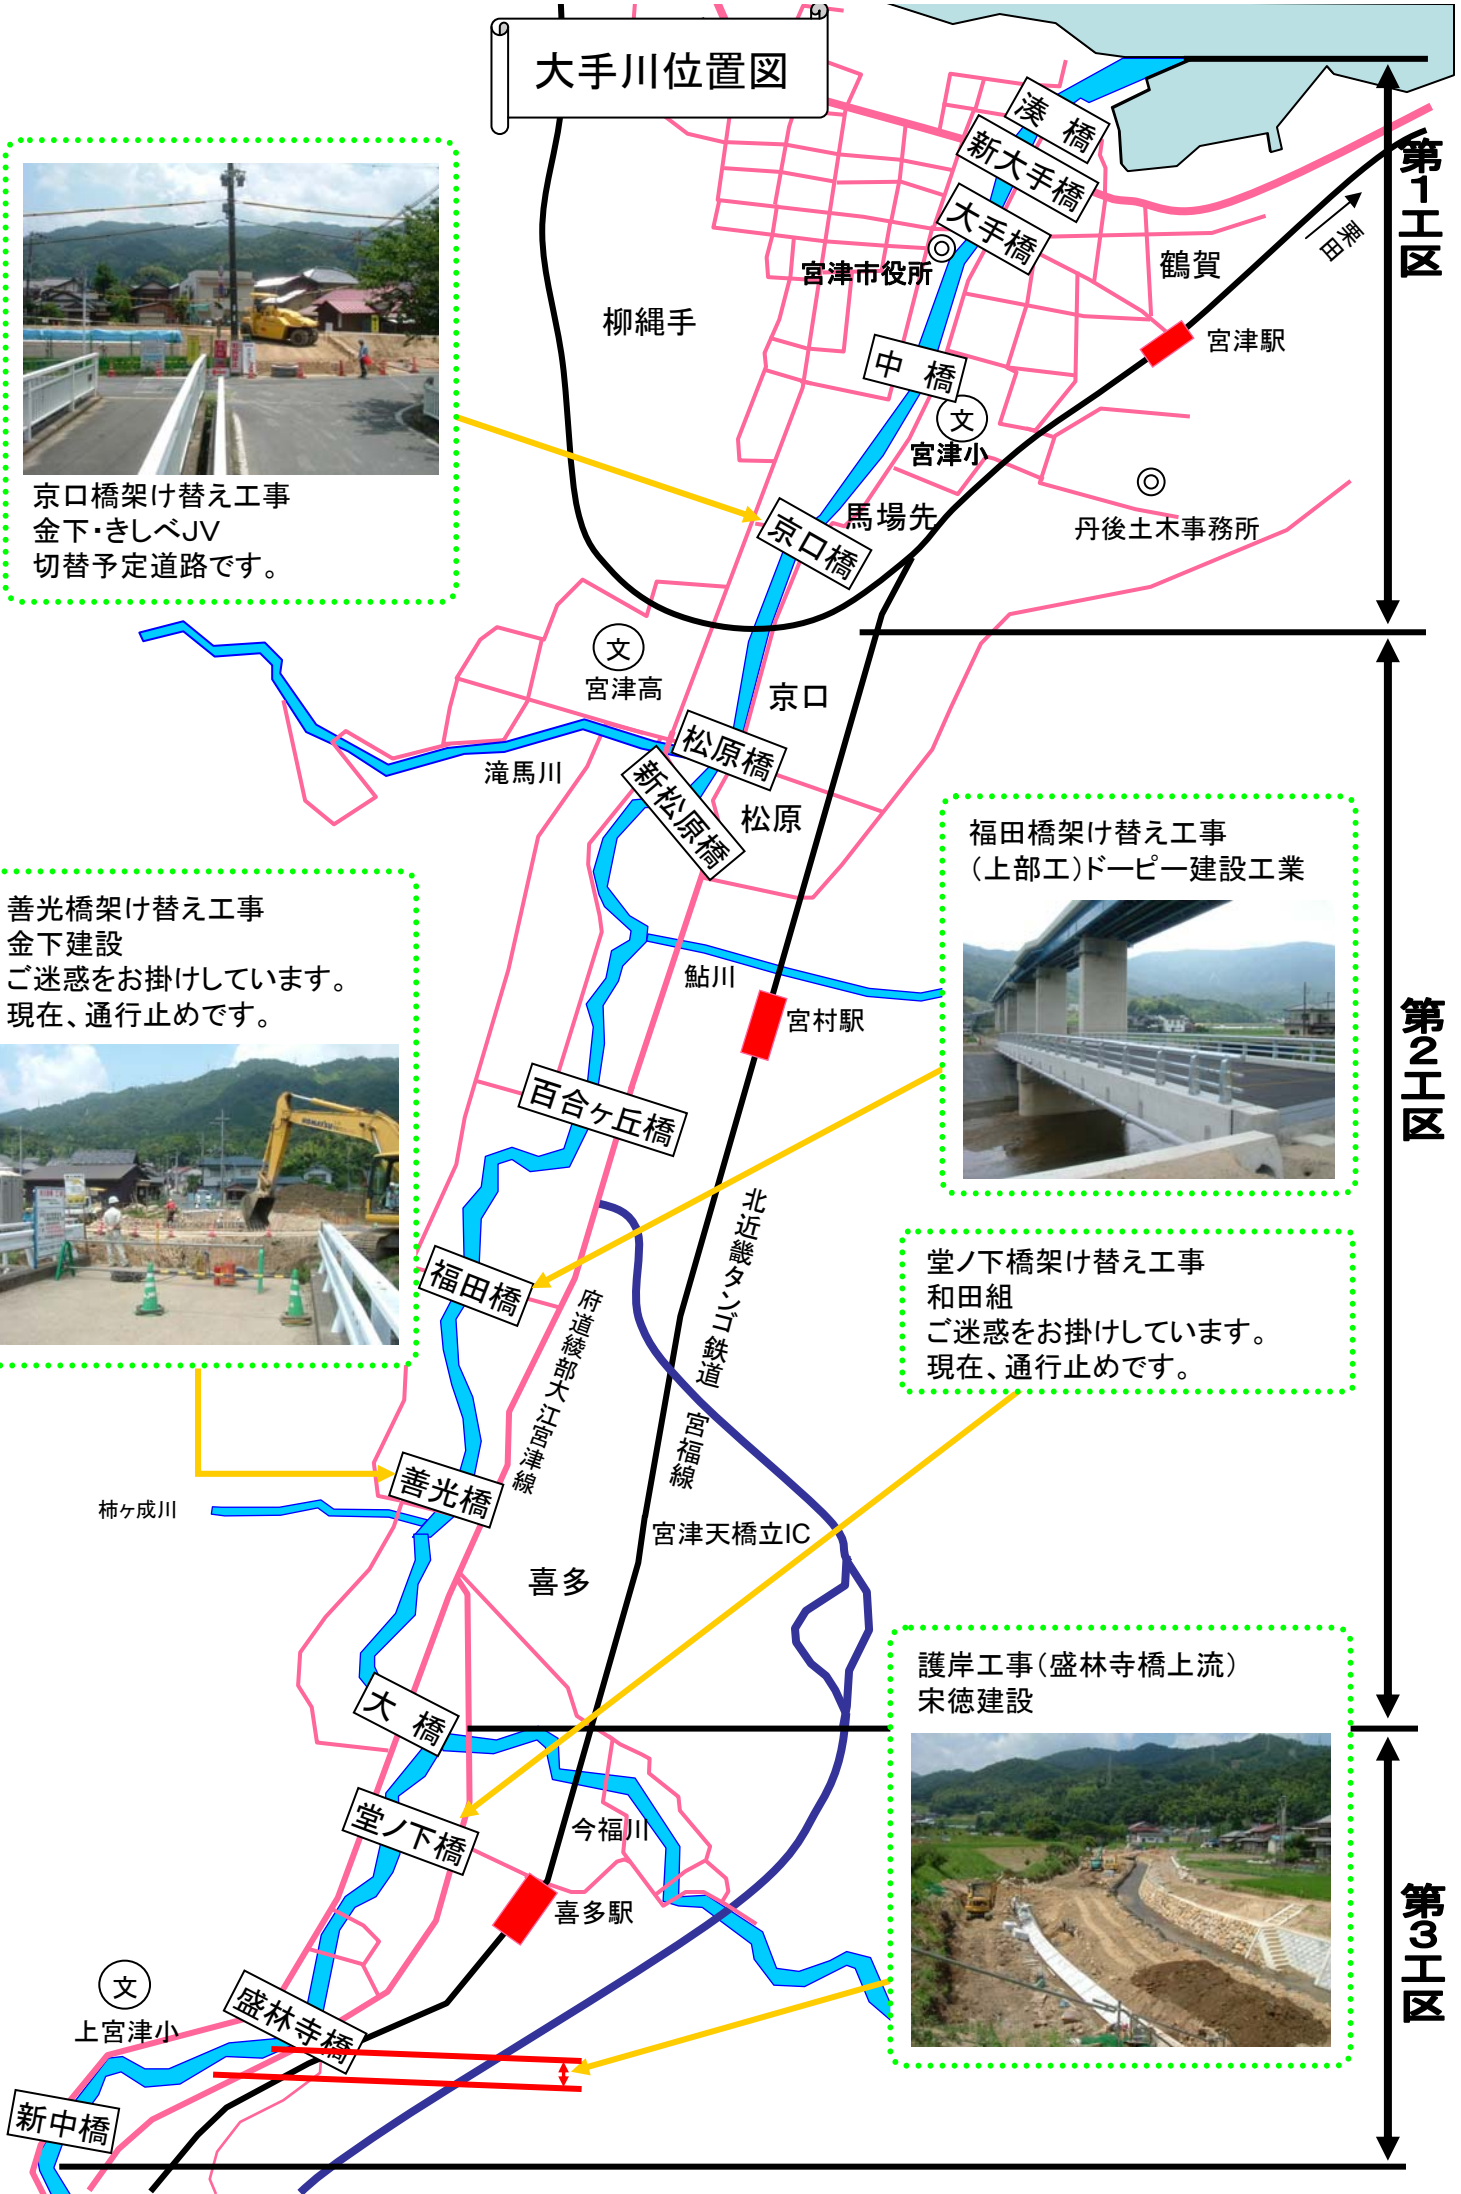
大手川位置図

京口橋架け替え工事
金下・きしべJV
切替予定道路です。

湊橋
新大手橋
大手橋
宮津市役所
鶴賀
栗田
宮津駅
柳縄手
中橋
文
宮津小
丹後土木事務所
馬場先
京口橋

第1工区

文
宮津高
京口
滝馬川
松原橋
新松原橋
松原

福田橋架け替え工事
(上部工)ドーピー建設工業

善光橋架け替え工事
金下建設
ご迷惑をお掛けしています。
現在、通行止めです。

鮎川
宮村駅
百合ヶ丘橋
北近畿タンゴ鉄道
福田橋
府道綾部大江宮津線

第2工区

堂ノ下橋架け替え工事
和田組
ご迷惑をお掛けしています。
現在、通行止めです。

宮福線
柿ヶ成川
善光橋
宮津天橋立IC
喜多

護岸工事(盛林寺橋上流)
宋徳建設

大橋
堂ノ下橋
今福川
喜多駅

第3工区

文
上宮津小
盛林寺橋
新中橋